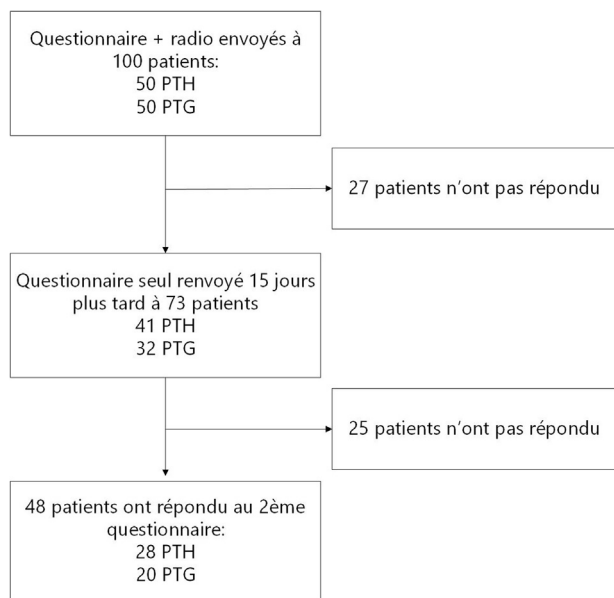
Questionnaire + radio envoyés à 100 patients:
50 PTH
50 PTG

27 patients n'ont pas répondu

Questionnaire seul renvoyé 15 jours plus tard à 73 patients
41 PTH
32 PTG

25 patients n'ont pas répondu

48 patients ont répondu au 2ème questionnaire:
28 PTH
20 PTG